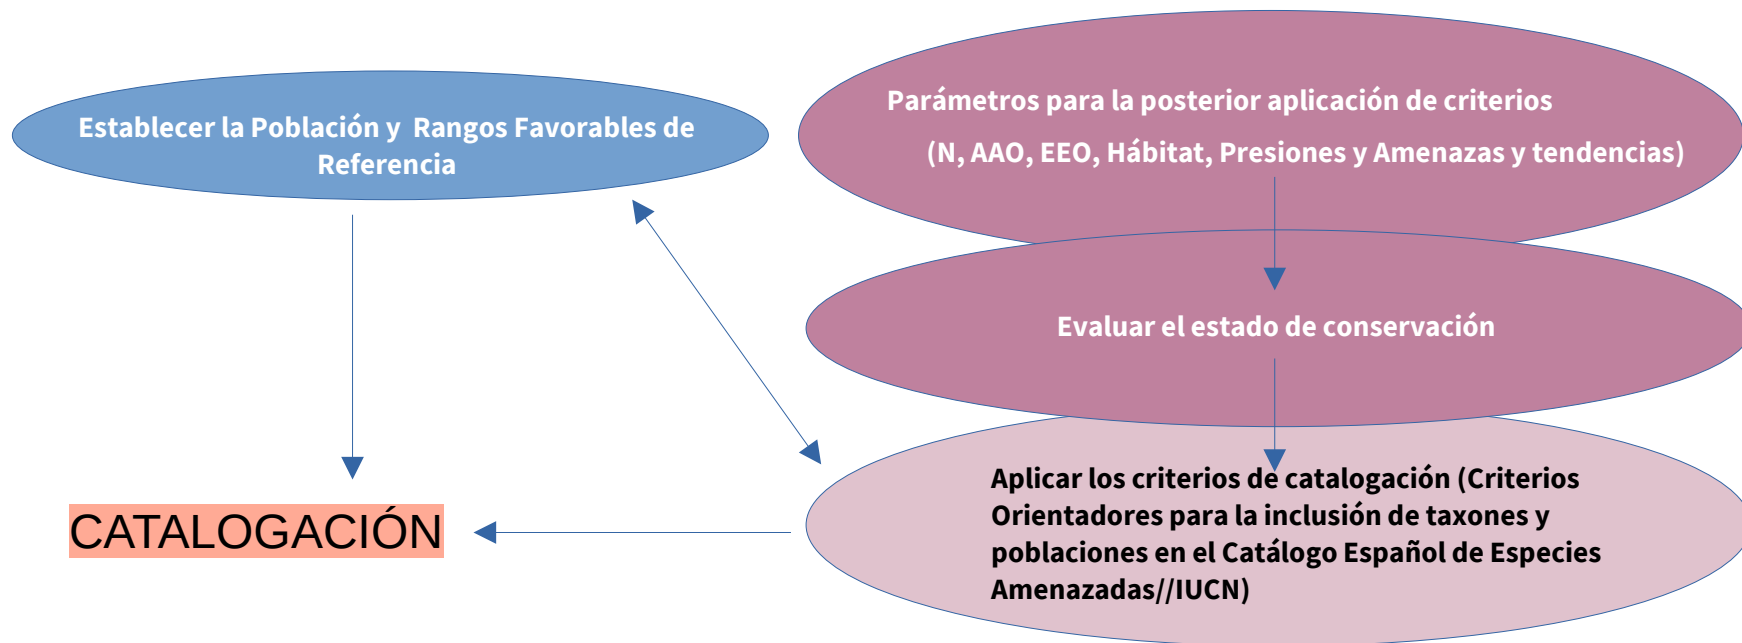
Establecer la Población y Rangos Favorables de Referencia

Parámetros para la posterior aplicación de criterios
(N, AAO, EEO, Hábitat, Presiones y Amenazas y tendencias)

Evaluar el estado de conservación

Aplicar los criterios de catalogación (Criterios Orientadores para la inclusión de taxones y poblaciones en el Catálogo Español de Especies Amenazadas//IUCN)

CATALOGACIÓN